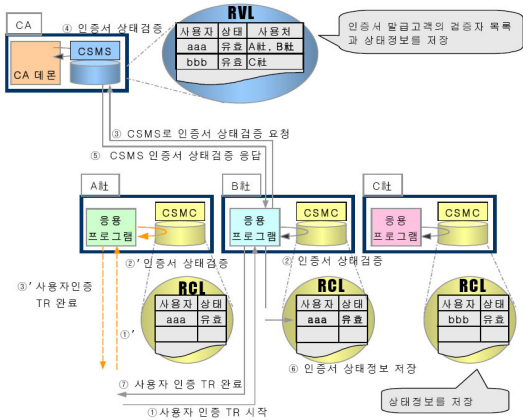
CA

④ 인증서 상태검증

CSMS

CA 데몬

RVL

| 사용자 | 상태 | 사용처 |
|---|---|---|
| aaa | 유효 | A社, B社 |
| bbb | 유효 | C社 |

인증서 발급고객의 검증자 목록과 상태정보를 저장

③ CSMS로 인증서 상태검증 요청

⑤ CSMS 인증서 상태검증 응답

A社

응용 프로그램

CSMC

②' 인증서 상태검증

③' 사용자인증 TR 완료

①'

RCL

| 사용자 | 상태 |
|---|---|
| aaa | 유효 |

B社

응용 프로그램

CSMC

② 인증서 상태검증

RCL

| 사용자 | 상태 |
|---|---|
| aaa | 유효 |

⑥ 인증서 상태정보 저장

C社

응용 프로그램

CSMC

RCL

| 사용자 | 상태 |
|---|---|
| bbb | 유효 |

상태정보를 저장

⑦ 사용자 인증 TR 완료

①사용자 인증 TR 시작